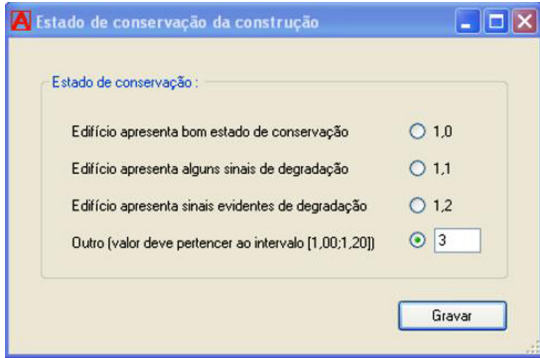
Estado de conservação da construção

Estado de conservação :

Edifício apresenta bom estado de conservação 1,0

Edifício apresenta alguns sinais de degradação 1,1

Edifício apresenta sinais evidentes de degradação 1,2

Outro (valor deve pertencer ao intervalo [1,00;1,20]) 3

Gravar